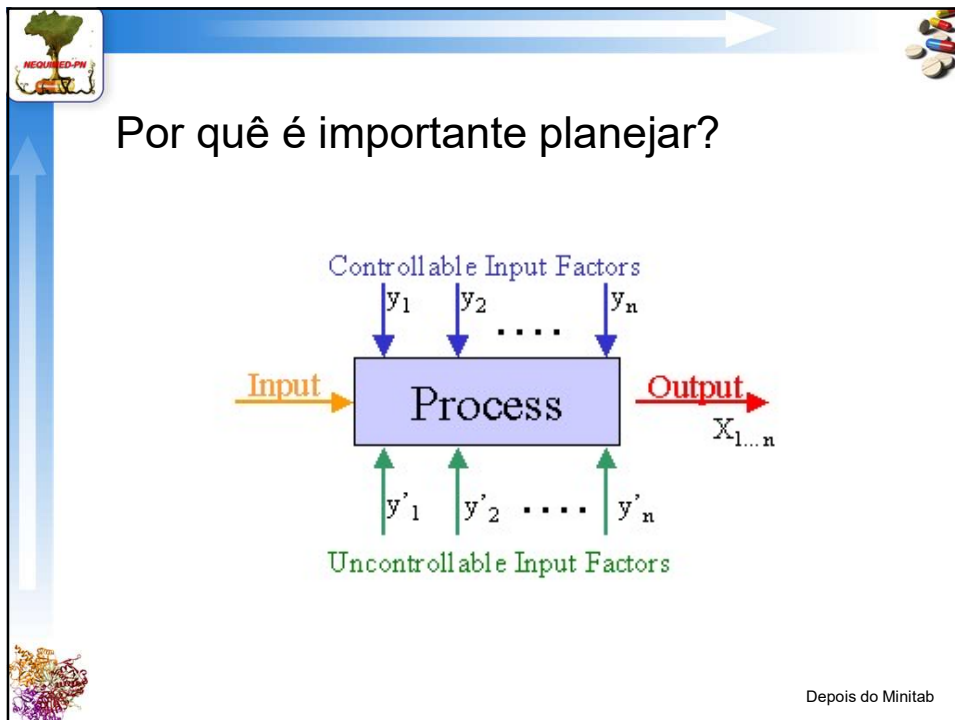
NEQUIMED-PN

Por quê é importante planejar?

Controllable Input Factors

$y_1$ $y_2$ .... $y_n$

Input

Process

Output

$X_{1...n}$

$y'_1$ $y'_2$ .... $y'_n$

Uncontrollable Input Factors

Depois do Minitab